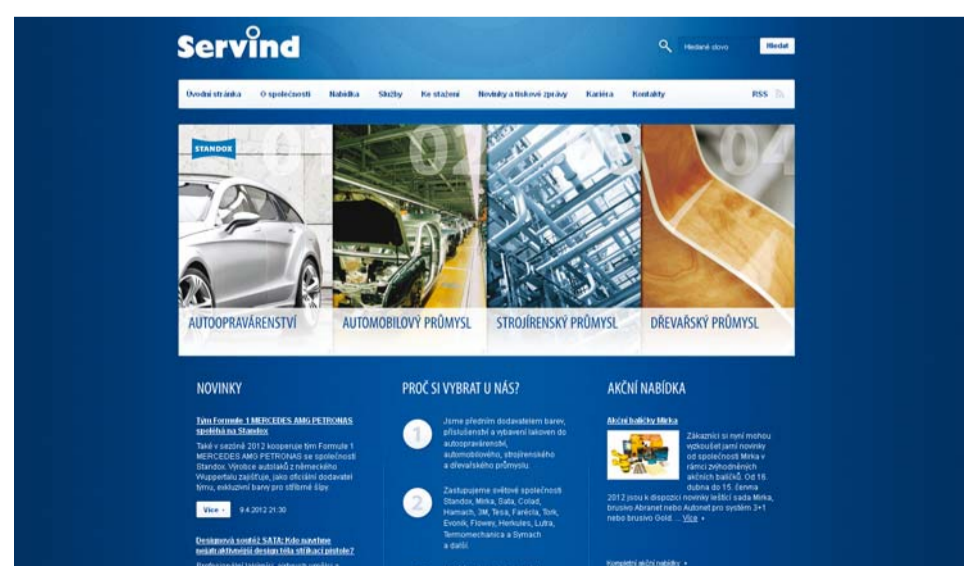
Servind

Hledané slovo Hledat

Úvodní stránka O společnosti Nabídka Služby Ke stažení Novinky a tiskové zprávy Kariéra Kontakty RSS

STANDOX

01 02 03 04

AUTOOPRAVÁRENSTVÍ AUTOMOBILOVÝ PRŮMYSL STROJÍRENSKÝ PRŮMYSL DŘEVAŘSKÝ PRŮMYSL

NOVINKY

Tým Formule 1 MERCEDES AMG PETRONAS spoléhá na Standox

Také v sezóně 2012 kooperuje tým Formule 1 MERCEDES AMG PETRONAS se společností Standox. Výrobce autolaků z německého Wuppertalu zajišťuje, jako oficiální dodavatel týmu, exkluzivní barvy pro stříbrné šípy.

Více 9.4.2012 21:30

Designová soutěž SATA: Kdo navrhne nejatraktivnější design těla stříkací pistole?

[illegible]

PROČ SI VYBRAT U NÁS?

1 Jsme předním dodavatelem barev, příslušenství a vybavení lakoven do autoopravárenství, automobilového, strojírenského a dřevařského průmyslu.

2 Zastupujeme světové společnosti Standox, Mirka, Sata, Colad, Hamach, 3M, Tesa, Farécla, Tork, Evonik, Flowey, Herkules, Lutra, Termomechanica a Symach a další.

AKČNÍ NABÍDKA

Akční balíčky Mirka

Zákazníci si nyní mohou vyzkoušet jamí novinky od společnosti Mirka v rámci zvýhodněných akčních balíčků. Od 16. dubna do 15. června 2012 jsou k dispozici novinky lešticí sada Mirka, brusivo Abranet nebo Autonet pro systém 3+1 nebo brusivo Gold. ... Více

Kompletní akční nabídky